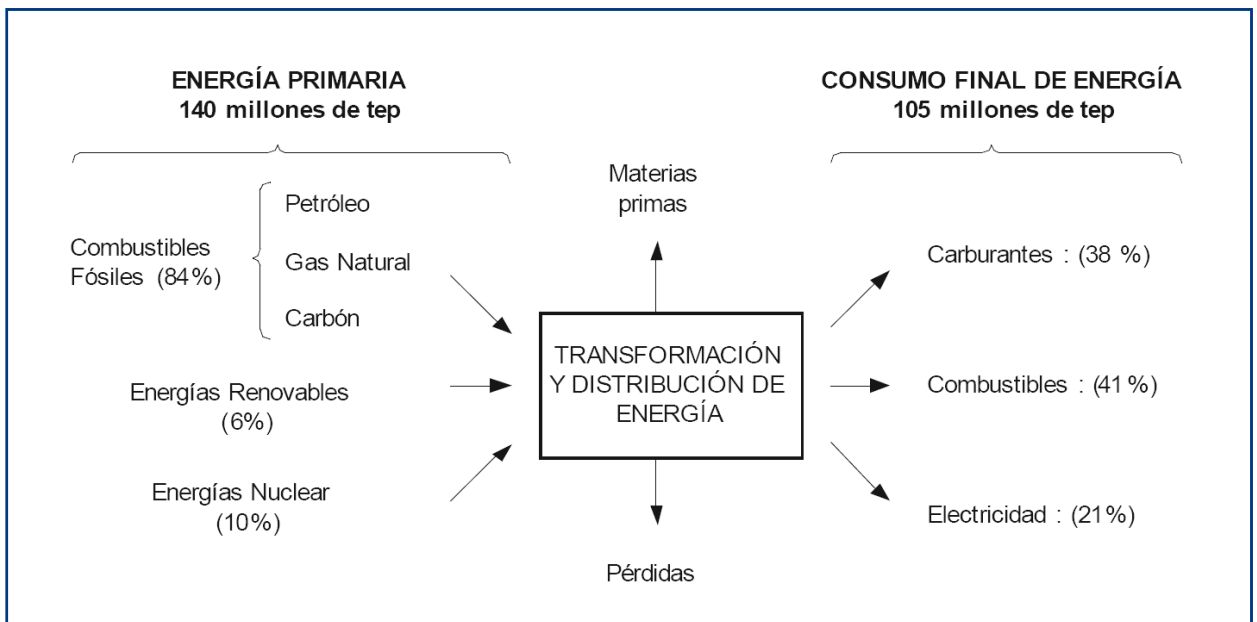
ENERGÍA PRIMARIA
140 millones de tep

CONSUMO FINAL DE ENERGÍA
105 millones de tep

Combustibles Fósiles (84%)

Petróleo

Gas Natural

Carbón

Energías Renovables (6%)

Energías Nuclear (10%)

Materias primas

TRANSFORMACIÓN Y DISTRIBUCIÓN DE ENERGÍA

Pérdidas

Carburantes : (38 %)

Combustibles : (41 %)

Electricidad : (21%)